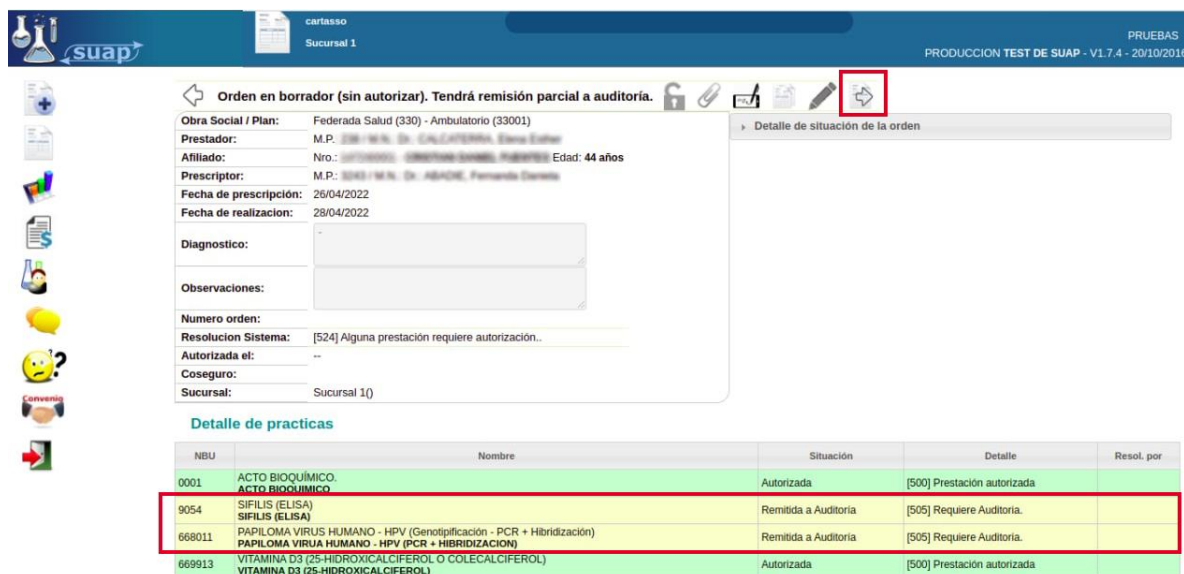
suap

cartasso
Sucursal 1

PRUEBAS
PRODUCCION TEST DE SUAP - V1.7.4 - 20/10/2016

Convenio

Orden en borrador (sin autorizar). Tendrá remisión parcial a auditoría.

| | |
|---|---|
| Obra Social / Plan: | Federada Salud (330) - Ambulatorio (33001) |
| Prestador: | M.P. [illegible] |
| Afiliado: | Nro.: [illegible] Edad: 44 años |
| Prescriptor: | M.P.: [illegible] |
| Fecha de prescripción: | 26/04/2022 |
| Fecha de realizacion: | 28/04/2022 |
| Diagnostico: | - |
| Observaciones: | |
| Numero orden: | |
| Resolucion Sistema: | [524] Alguna prestación requiere autorización.. |
| Autorizada el: | -- |
| Coseguro: | |
| Sucursal: | Sucursal 1() |

Detalle de situación de la orden

Detalle de practicas

| NBU | Nombre | Situación | Detalle | Resol. por |
|---|---|---|---|---|
| 0001 | ACTO BIOQUÍMICO. ACTO BIOQUIMICO | Autorizada | [500] Prestación autorizada | |
| 9054 | SIFILIS (ELISA) SIFILIS (ELISA) | Remitida a Auditoria | [505] Requiere Auditoria. | |
| 668011 | PAPILOMA VIRUS HUMANO - HPV (Genotipificación - PCR + Hibridización) PAPILOMA VIRUA HUMANO - HPV (PCR + HIBRIDIZACION) | Remitida a Auditoria | [505] Requiere Auditoria. | |
| 669913 | VITAMINA D3 (25-HIDROXICALCIFEROL O COLECALCIFEROL) VITAMINA D3 (25-HIDROXICALCIFEROL) | Autorizada | [500] Prestación autorizada | |